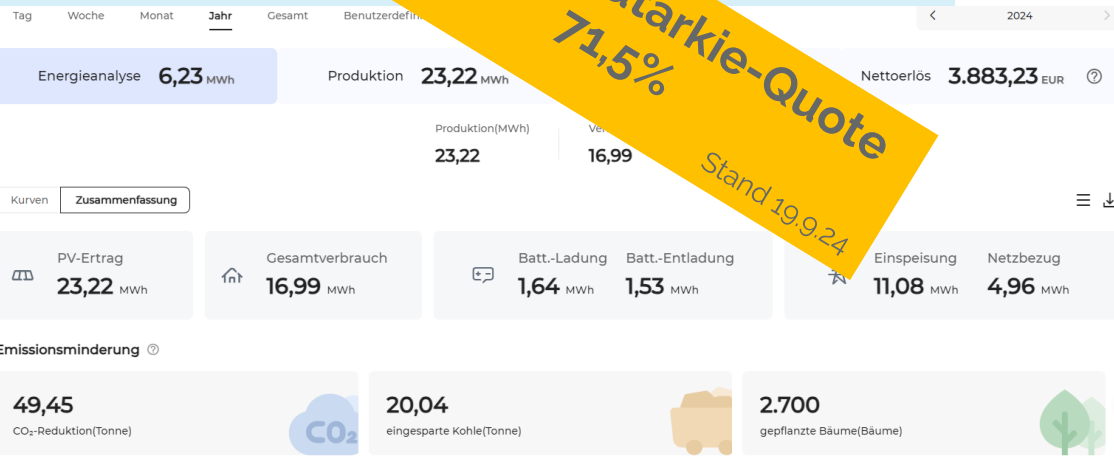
Tag Woche Monat Jahr Gesamt Benutzerdefin

2024

Energieanalyse 6,23 MWh

Produktion 23,22 MWh

Nettoerlös 3.883,23 EUR

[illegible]tarkie-Quote
71,5%
Stand 19.9.24

Produktion(MWh)
23,22

Ve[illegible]
16,99

Kurven Zusammenfassung

PV-Ertrag
23,22 MWh

Gesamtverbrauch
16,99 MWh

Batt.-Ladung
1,64 MWh

Batt.-Entladung
1,53 MWh

Einspeisung
11,08 MWh

Netzbezug
4,96 MWh

Emissionsminderung

49,45
CO₂-Reduktion(Tonne)

$CO_2$

20,04
eingesparte Kohle(Tonne)

2.700
gepflanzte Bäume(Bäume)